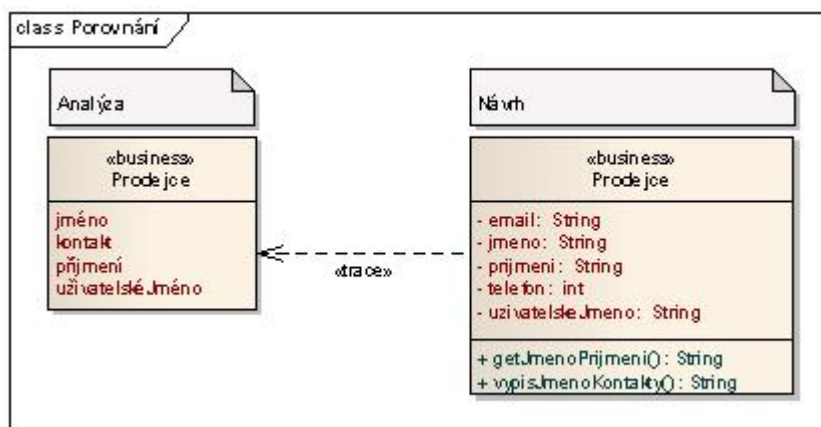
class Porovnání

Analýza

«business»
Prodejce

jméno
kontakt
příjmení
uživatelskéJméno

«trace»

Návrh

«business»
Prodejce

- email: String
- jmeno: String
- prijmeni: String
- telefon: int
- uzivatelskeJmeno: String

+ getJmenoPrijmeni(): String
+ vypisJmenoKontakty(): String